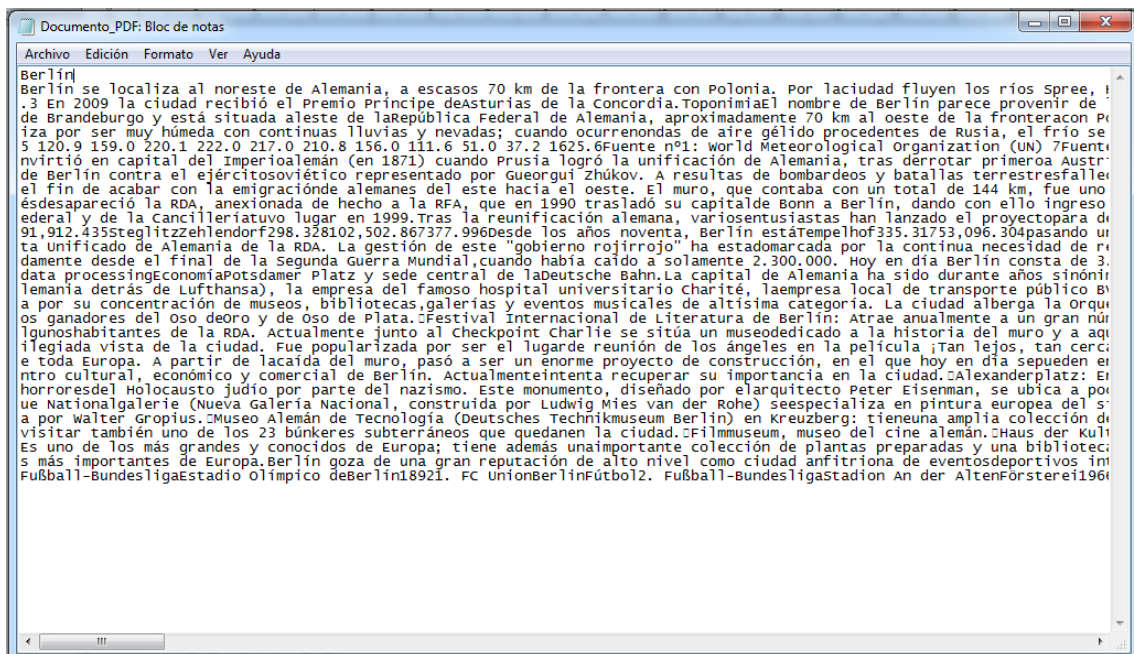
Documento_PDF: Bloc de notas

Archivo Edición Formato Ver Ayuda

Berlín
Berlín se localiza al noreste de Alemania, a escasos 70 km de la frontera con Polonia. Por laciudad fluyen los ríos Spree, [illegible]
.3 En 2009 la ciudad recibió el Premio Príncipe deAsturias de la Concordia.ToponimiaEl nombre de Berlín parece provenir de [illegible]
de Brandeburgo y está situada aleste de laRepública Federal de Alemania, aproximadamente 70 km al oeste de la fronteracon P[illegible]
iza por ser muy húmeda con continuas lluvias y nevadas; cuando ocurrenondas de aire gélido procedentes de Rusia, el frío se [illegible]
5 120.9 159.0 220.1 222.0 217.0 210.8 156.0 111.6 51.0 37.2 1625.6Fuente nº1: World Meteorological Organization (UN) 7Fuent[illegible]
nvirtió en capital del Imperioalemán (en 1871) cuando Prusia logró la unificación de Alemania, tras derrotar primeroa Austr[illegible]
de Berlín contra el ejércitosoviético representado por Gueorgui Zhúkov. A resultas de bombardeos y batallas terrestresfalle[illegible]
el fin de acabar con la emigraciónde alemanes del este hacia el oeste. El muro, que contaba con un total de 144 km, fue uno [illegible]
ésdesapareció la RDA, anexionada de hecho a la RFA, que en 1990 trasladó su capitalde Bonn a Berlín, dando con ello ingreso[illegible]
ederal y de la Cancilleríatuvo lugar en 1999.Tras la reunificación alemana, variosentusiastas han lanzado el proyectopara d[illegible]
91,912.435SteglitzZehlendorf298.328102,502.867377.996Desde los años noventa, Berlín estáTempelhof335.31753,096.304pasando u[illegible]
ta Unificado de Alemania de la RDA. La gestión de este "gobierno rojirrojo" ha estadomarcada por la continua necesidad de r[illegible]
damente desde el final de la Segunda Guerra Mundial,cuando había caído a solamente 2.300.000. Hoy en día Berlín consta de 3.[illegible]
data processingEconomíaPotsdamer Platz y sede central de laDeutsche Bahn.La capital de Alemania ha sido durante años sinóni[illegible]
lemania detrás de Lufthansa), la empresa del famoso hospital universitario Charité, laempresa local de transporte público B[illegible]
a por su concentración de museos, bibliotecas,galerías y eventos musicales de altísima categoría. La ciudad alberga la Orqu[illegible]
os ganadores del Oso deOro y de Oso de Plata.□Festival Internacional de Literatura de Berlín: Atrae anualmente a un gran nú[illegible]
lgunoshabitantes de la RDA. Actualmente junto al Checkpoint Charlie se sitúa un museodedicado a la historia del muro y a aq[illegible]
ilegiada vista de la ciudad. Fue popularizada por ser el lugarde reunión de los ángeles en la película ¡Tan lejos, tan cerc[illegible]
e toda Europa. A partir de lacaída del muro, pasó a ser un enorme proyecto de construcción, en el que hoy en día sepueden e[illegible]
ntro cultural, económico y comercial de Berlín. Actualmenteintenta recuperar su importancia en la ciudad.□Alexanderplatz: E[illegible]
horroresdel Holocausto judío por parte del nazismo. Este monumento, diseñado por elarquitecto Peter Eisenman, se ubica a po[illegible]
ue Nationalgalerie (Nueva Galería Nacional, construida por Ludwig Mies van der Rohe) seespecializa en pintura europea del s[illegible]
a por Walter Gropius.□Museo Alemán de Tecnología (Deutsches Technikmuseum Berlin) en Kreuzberg: tieneuna amplia colección d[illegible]
visitar también uno de los 23 búnkeres subterráneos que quedanen la ciudad.□Filmmuseum, museo del cine alemán.□Haus der Kul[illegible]
Es uno de los más grandes y conocidos de Europa; tiene además unaimportante colección de plantas preparadas y una bibliotec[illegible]
s más importantes de Europa.Berlín goza de una gran reputación de alto nivel como ciudad anfitriona de eventosdeportivos in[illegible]
Fußball-BundesligaEstadio Olímpico deBerlín18921. FC UnionBerlinFútbol2. Fußball-BundesligaStadion An der AltenFörsterei196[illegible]